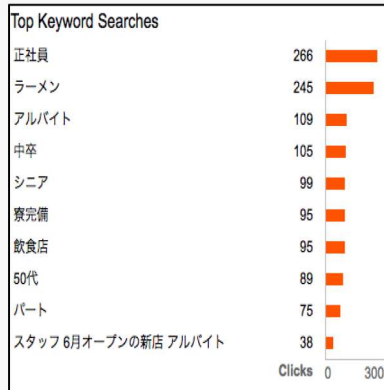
Top Keyword Searches

| | |
|---|---|
| 正社員 | 266 |
| ラーメン | 245 |
| アルバイト | 109 |
| 中卒 | 105 |
| シニア | 99 |
| 寮完備 | 95 |
| 飲食店 | 95 |
| 50代 | 89 |
| パート | 75 |
| スタッフ 6月オープンの新店 アルバイト | 38 |

Clicks 0 300